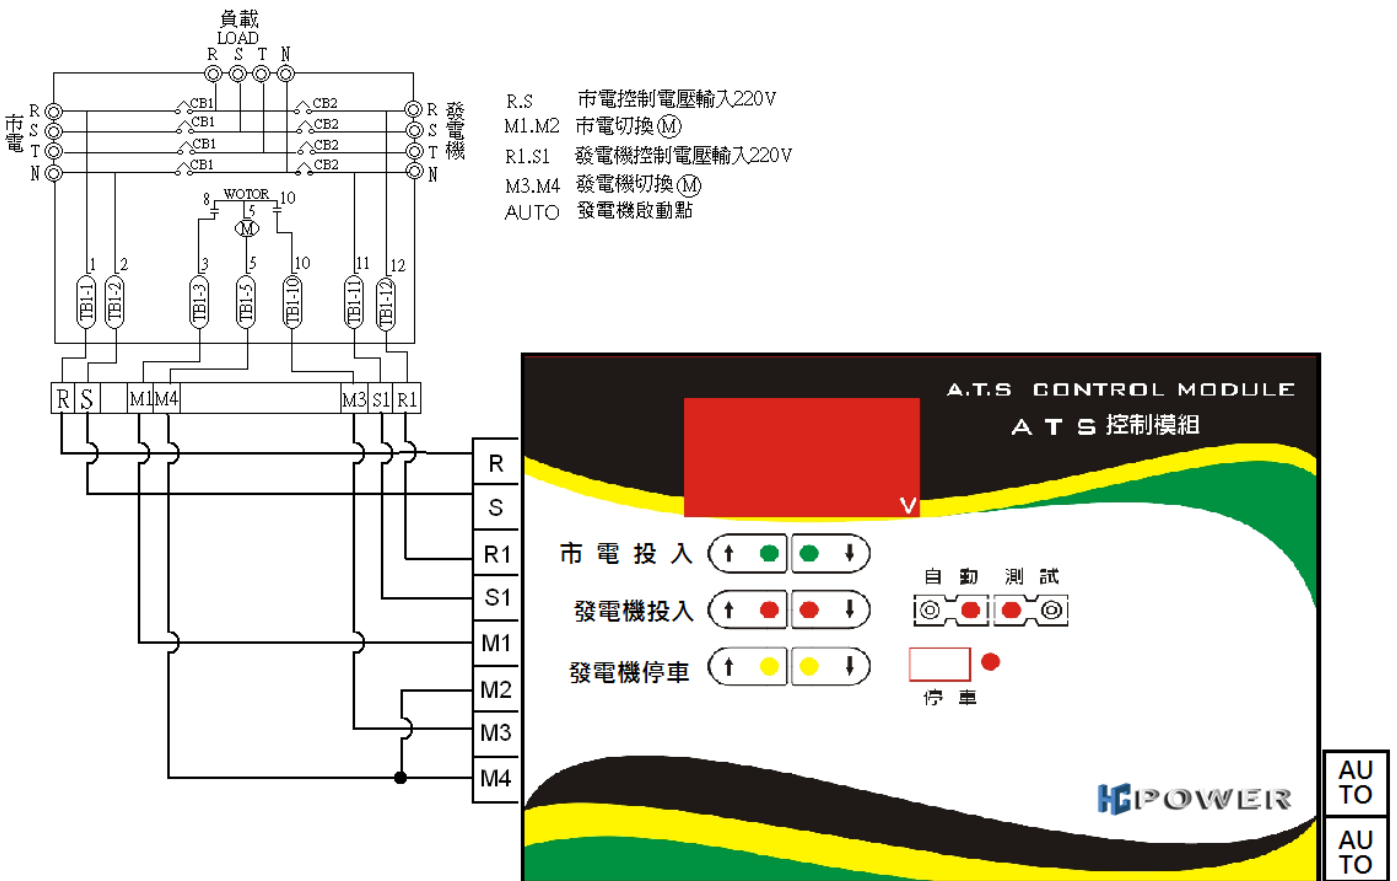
負載
LOAD
R S T N

市電
R
S
T
N

CB1
CB1
CB1
CB1

CB2
CB2
CB2
CB2

發電機
R
S
T
N

8 WOTOR 10
5
M

1 2 3 5 10 11 12
TB1-1 TB1-2 TB1-3 TB1-5 TB1-10 TB1-11 TB1-12

R S M1 M4 M3 S1 R1

R.S 市電控制電壓輸入220V
M1.M2 市電切換 M
R1.S1 發電機控制電壓輸入220V
M3.M4 發電機切換 M
AUTO 發電機啟動點

R
S
R1
S1
M1
M2
M3
M4

A.T.S CONTROL MODULE
A T S 控制模組

V

市電投入
發電機投入
發電機停車

自動 測試

停車

HC POWER

AU TO
AU TO